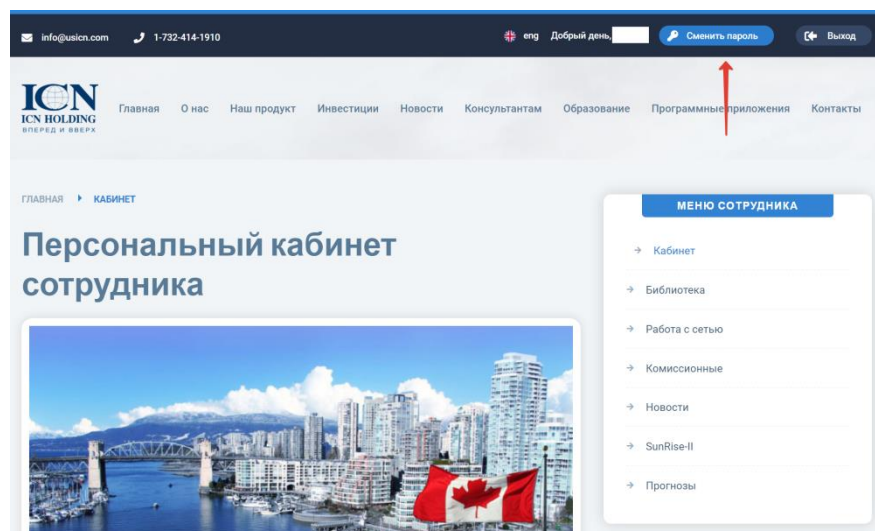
info@usicn.com 1-732-414-1910

eng Добрый день,

Сменить пароль

Выход

ICN
ICN HOLDING
ВПЕРЕД И ВВЕРХ

Главная О нас Наш продукт Инвестиции Новости Консультантам Образование Программные приложения Контакты

ГЛАВНАЯ ▸ КАБИНЕТ

Персональный кабинет сотрудника

МЕНЮ СОТРУДНИКА

→ Кабинет
→ Библиотека
→ Работа с сетью
→ Комиссионные
→ Новости
→ SunRise-II
→ Прогнозы